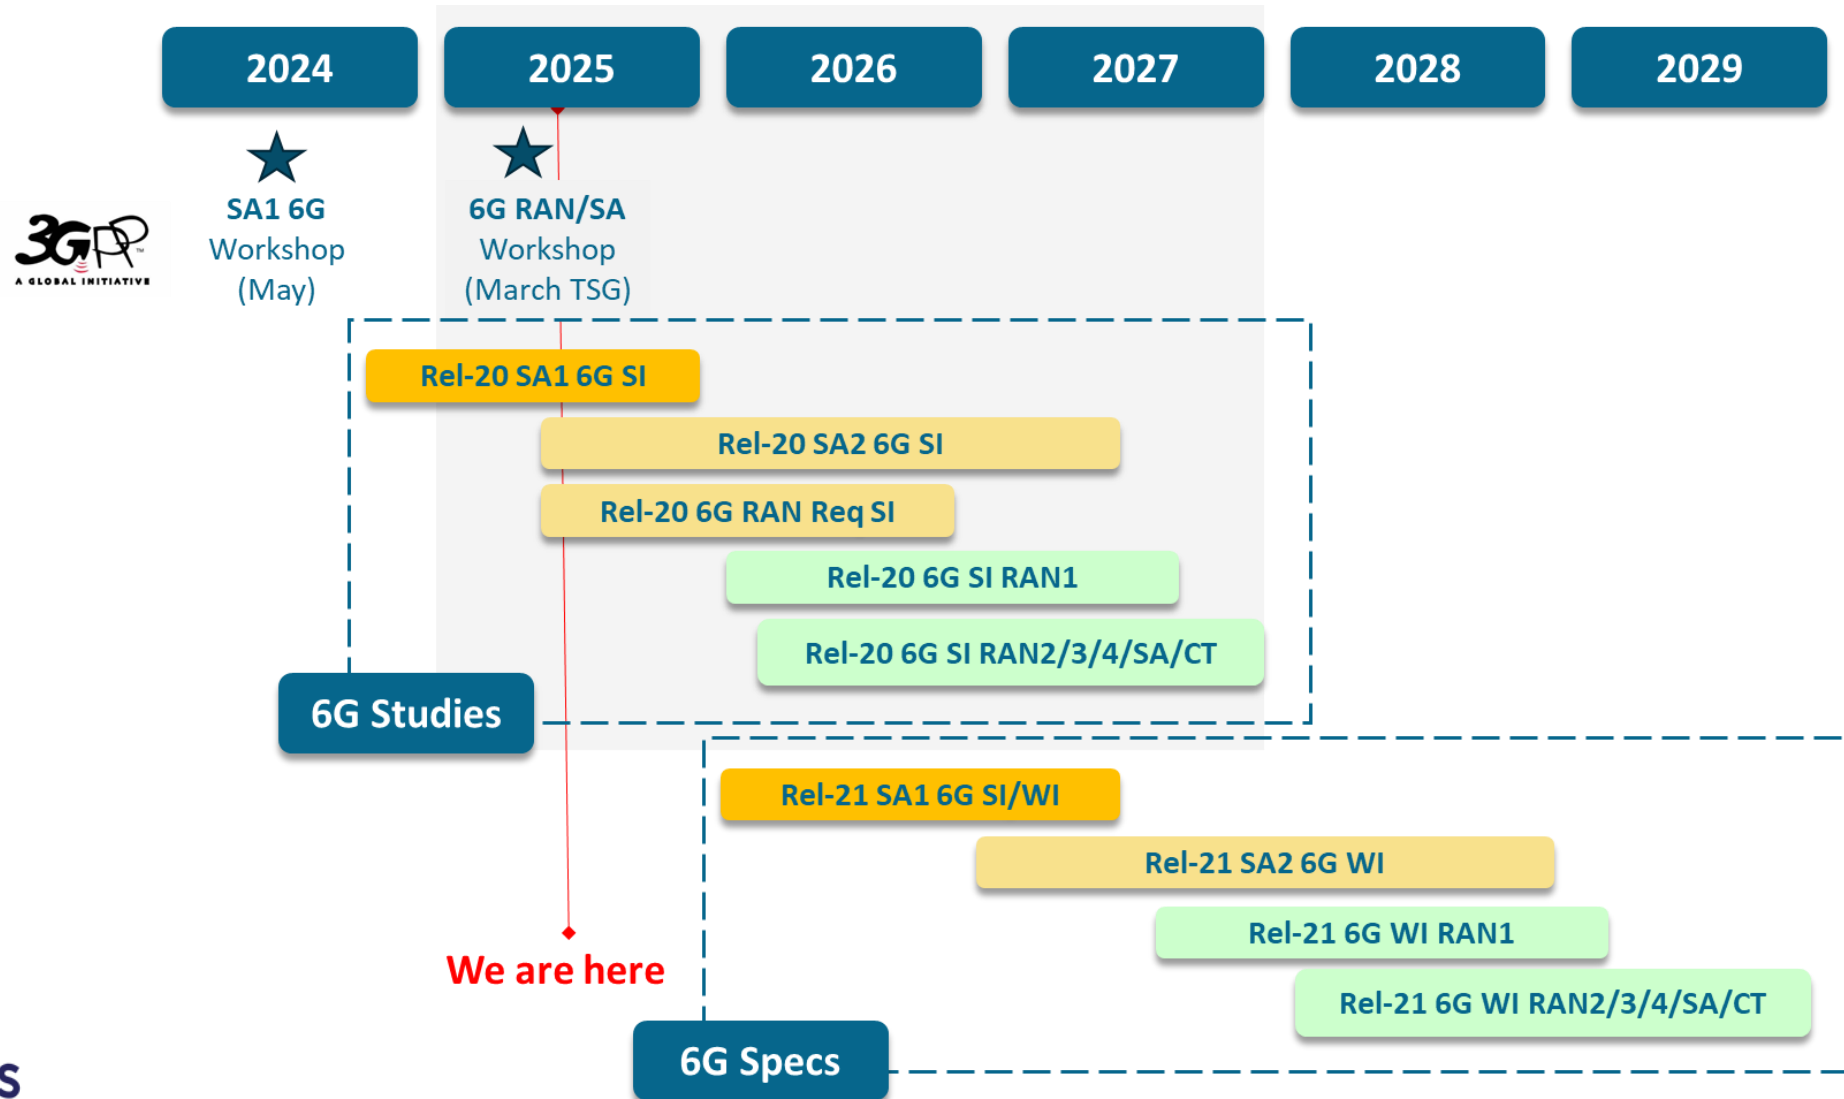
2024
2025
2026
2027
2028
2029

3GPP
A GLOBAL INITIATIVE

SA1 6G Workshop (May)

6G RAN/SA Workshop (March TSG)

Rel-20 SA1 6G SI
Rel-20 SA2 6G SI
Rel-20 6G RAN Req SI
Rel-20 6G SI RAN1
Rel-20 6G SI RAN2/3/4/SA/CT

6G Studies

Rel-21 SA1 6G SI/WI
Rel-21 SA2 6G WI
Rel-21 6G WI RAN1
Rel-21 6G WI RAN2/3/4/SA/CT

We are here

6G Specs

S